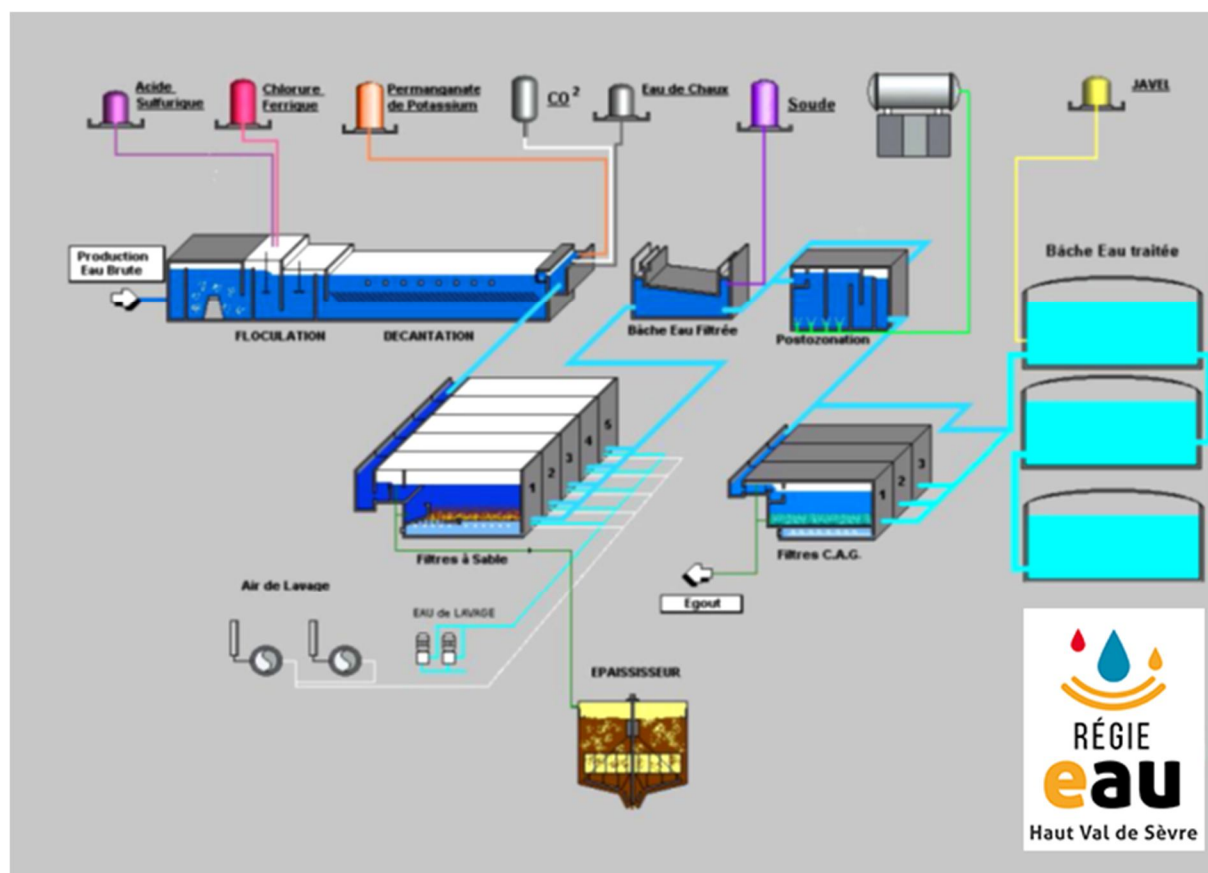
Acide Sulfurique

Chlorure Ferrique

Permanganate de Potassium

$CO^2$

Eau de Chaux

Soude

JAVEL

Production Eau Brute

FLOCULATION

DECANTATION

Bâche Eau Filtrée

Postozonation

Bâche Eau traitée

1 2 3 4 5

Filtres à Sable

1 2 3

Filtres C.A.G.

Egout

Air de Lavage

EAU de LAVAGE

EPAISSISSEUR

RÉGIE
eau
Haut Val de Sèvre